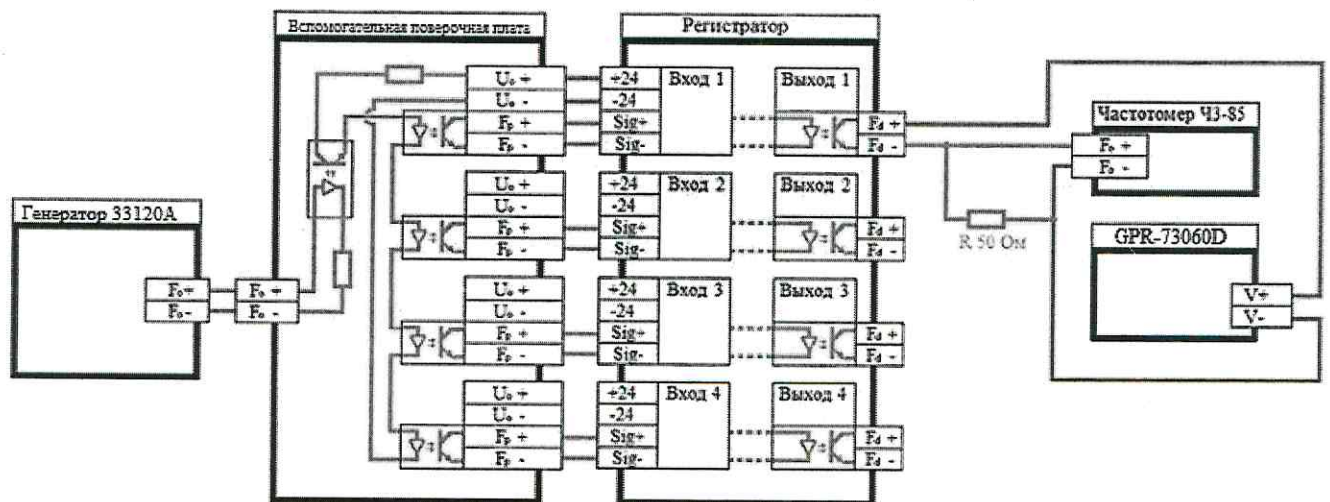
Вспомогательная поверочная плата

Регистратор

Генератор 33120А

$F_o+$
$F_o-$

$F_o+$
$F_o-$

$U_o+$
$U_o-$
$F_p+$
$F_p-$

+24
-24
Sig+
Sig-

Вход 1

Выход 1

$F_d+$
$F_d-$

$U_o+$
$U_o-$
$F_p+$
$F_p-$

+24
-24
Sig+
Sig-

Вход 2

Выход 2

$F_d+$
$F_d-$

$U_o+$
$U_o-$
$F_p+$
$F_p-$

+24
-24
Sig+
Sig-

Вход 3

Выход 3

$F_d+$
$F_d-$

$U_o+$
$U_o-$
$F_p+$
$F_p-$

+24
-24
Sig+
Sig-

Вход 4

Выход 4

$F_d+$
$F_d-$

Частотомер Ч3-85

$F_o+$
$F_o-$

R 50 Ом

GPR-73060D

V+
V-